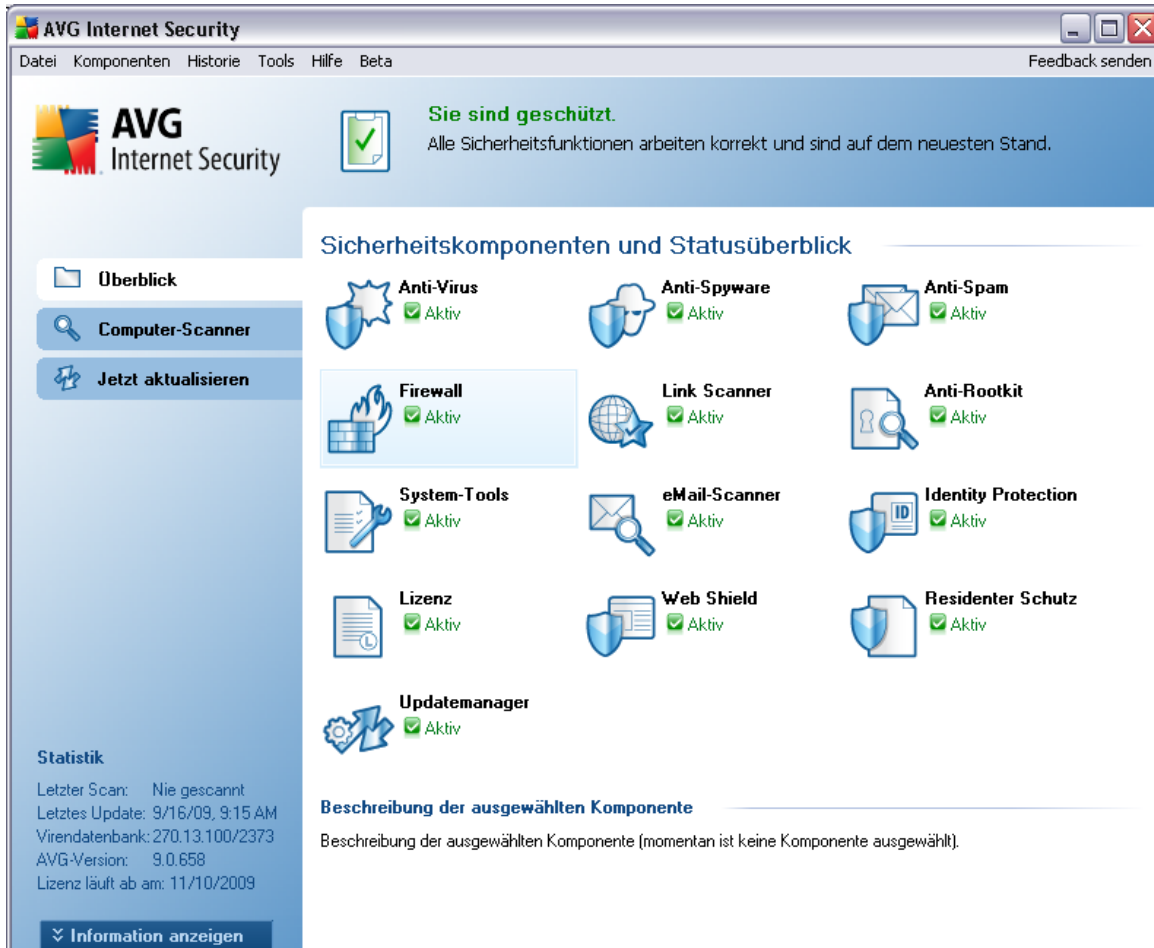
AVG Internet Security

Datei Komponenten Historie Tools Hilfe Beta

Feedback senden

AVG Internet Security

Sie sind geschützt.
Alle Sicherheitsfunktionen arbeiten korrekt und sind auf dem neuesten Stand.

Sicherheitskomponenten und Statusüberblick

Überblick

Computer-Scanner

Jetzt aktualisieren

Anti-Virus
Aktiv

Anti-Spyware
Aktiv

Anti-Spam
Aktiv

Firewall
Aktiv

Link Scanner
Aktiv

Anti-Rootkit
Aktiv

System-Tools
Aktiv

eMail-Scanner
Aktiv

Identity Protection
Aktiv

Lizenz
Aktiv

Web Shield
Aktiv

Residenter Schutz
Aktiv

Updatemanager
Aktiv

Statistik

Letzter Scan: Nie gescannt
Letztes Update: 9/16/09, 9:15 AM
Virendatenbank: 270.13.100/2373
AVG-Version: 9.0.658
Lizenz läuft ab am: 11/10/2009

Information anzeigen

Beschreibung der ausgewählten Komponente

Beschreibung der ausgewählten Komponente (momentan ist keine Komponente ausgewählt).